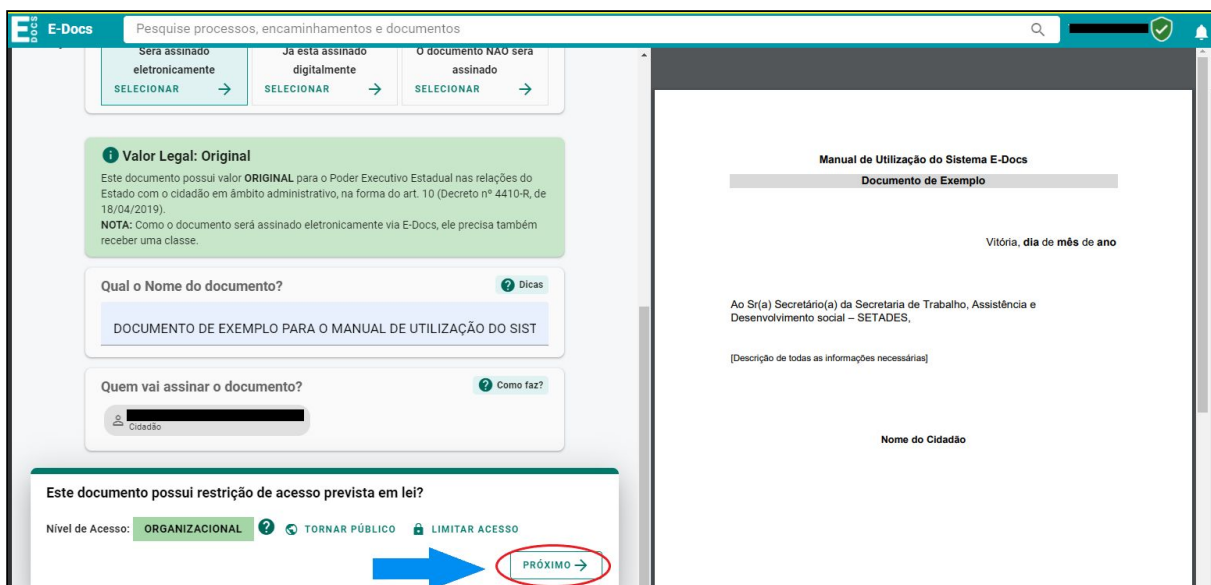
E DOCS E-Docs

Pesquise processos, encaminhamentos e documentos

Será assinado eletronicamente
SELECIONAR →

Já está assinado digitalmente
SELECIONAR →

O documento NÃO será assinado
SELECIONAR →

Valor Legal: Original

Este documento possui valor **ORIGINAL** para o Poder Executivo Estadual nas relações do Estado com o cidadão em âmbito administrativo, na forma do art. 10 (Decreto nº 4410-R, de 18/04/2019).

**NOTA:** Como o documento será assinado eletronicamente via E-Docs, ele precisa também receber uma classe.

Qual o Nome do documento?

Dicas

DOCUMENTO DE EXEMPLO PARA O MANUAL DE UTILIZAÇÃO DO SIST

Quem vai assinar o documento?

Como faz?

Cidadão

Este documento possui restrição de acesso prevista em lei?

Nível de Acesso: ORGANIZACIONAL

TORNAR PÚBLICO

LIMITAR ACESSO

PRÓXIMO →

Manual de Utilização do Sistema E-Docs

Documento de Exemplo

Vitória, **dia** de **mês** de **ano**

Ao Sr(a) Secretário(a) da Secretaria de Trabalho, Assistência e Desenvolvimento social – SETADES,

[Descrição de todas as informações necessárias]

Nome do Cidadão